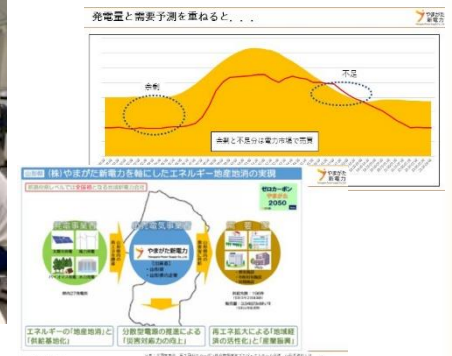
発電量と需要予測を重ねると、、、

やまがた新電力

余剰

不足

余剰と不足分は電力市場で売買

やまがた新電力

(株)やまがた新電力を軸にしたエネルギー地産地消の実現

セロカーボン
2050

発電事業者

やまがた新電力

需要

エネルギーの「地産地消」と「供給基地化」

分散型電源の推進による「災害対応力の向上」

再エネ拡大による「地域経済の活性化」と「産業振興」